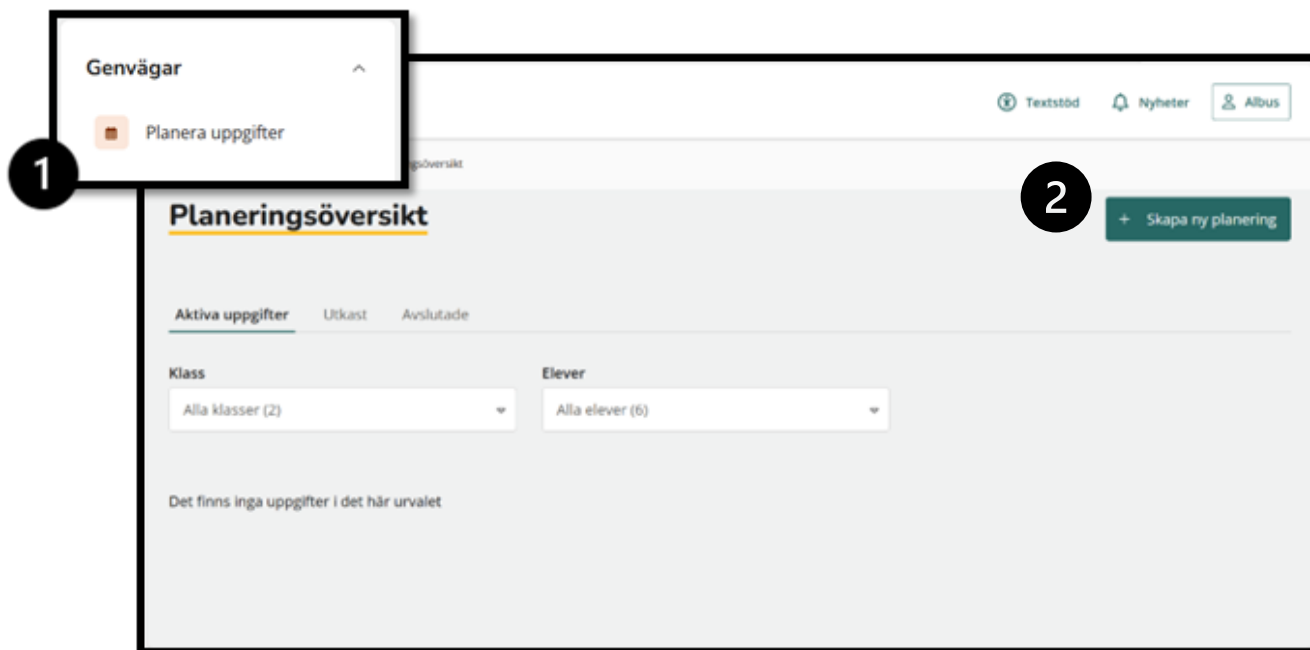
Genvägar

Planera uppgifter

1

Textstöd Nyheter Albus

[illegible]gsöversikt

Planeringsöversikt

2

+ Skapa ny planering

Aktiva uppgifter Utkast Avslutade

Klass

Alla klasser (2)

Elever

Alla elever (6)

Det finns inga uppgifter i det här urvalet